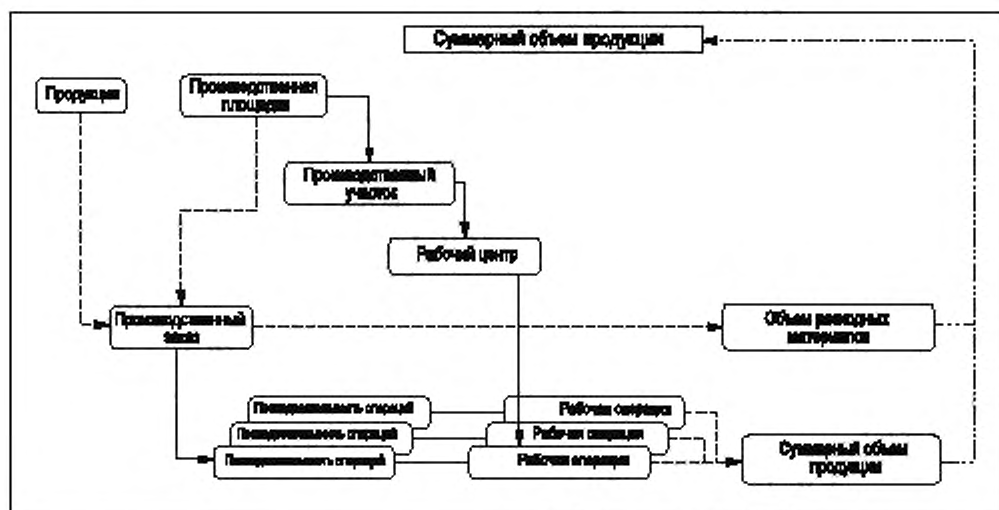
Суммарный объем продукции

Продукция

Производственная площадка

Производственный участок

Рабочий центр

Производственный заказ

Объем расходных материалов

Последовательность операций

Последовательность операций

Последовательность операций

Рабочая операция

Рабочая операция

Рабочая операция

Суммарный объем продукции